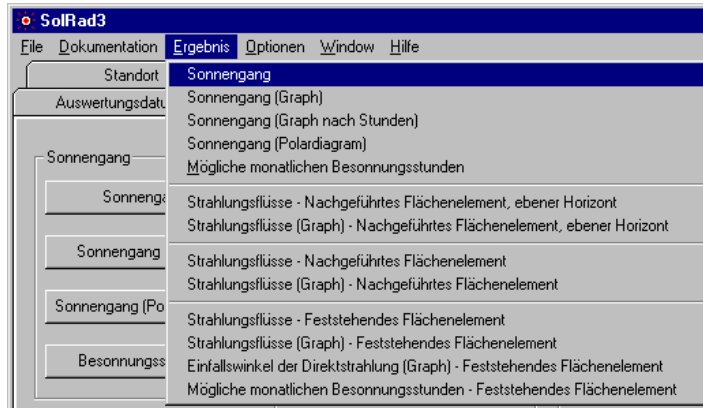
SolRad3

File Dokumentation Ergebnis Optionen Window Hilfe

Standort

Auswertungsdatu

Sonnengang

Sonnenga

Sonnengang

Sonnengang (Po

Besonnungss

Sonnengang
Sonnengang (Graph)
Sonnengang (Graph nach Stunden)
Sonnengang (Polardiagram)
Mögliche monatlichen Besonnungsstunden

Strahlungsflüsse - Nachgeführtes Flächenelement, ebener Horizont
Strahlungsflüsse (Graph) - Nachgeführtes Flächenelement, ebener Horizont

Strahlungsflüsse - Nachgeführtes Flächenelement
Strahlungsflüsse (Graph) - Nachgeführtes Flächenelement

Strahlungsflüsse - Feststehendes Flächenelement
Strahlungsflüsse (Graph) - Feststehendes Flächenelement
Einfallswinkel der Direktstrahlung (Graph) - Feststehendes Flächenelement
Mögliche monatlichen Besonnungsstunden - Feststehendes Flächenelement